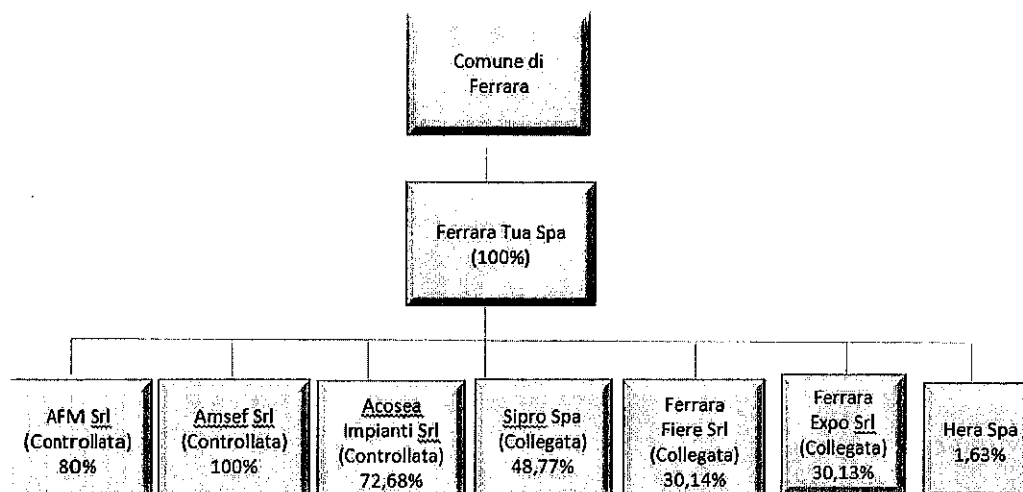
Comune di Ferrara

Ferrara Tua Spa (100%)

AFM Srl (Controllata) 80%

Amsef Srl (Controllata) 100%

Acosea Impianti Srl (Controllata) 72,68%

Sipro Spa (Collegata) 48,77%

Ferrara Fiere Srl (Collegata) 30,14%

Ferrara Expo Srl (Collegata) 30,13%

Hera Spa 1,63%